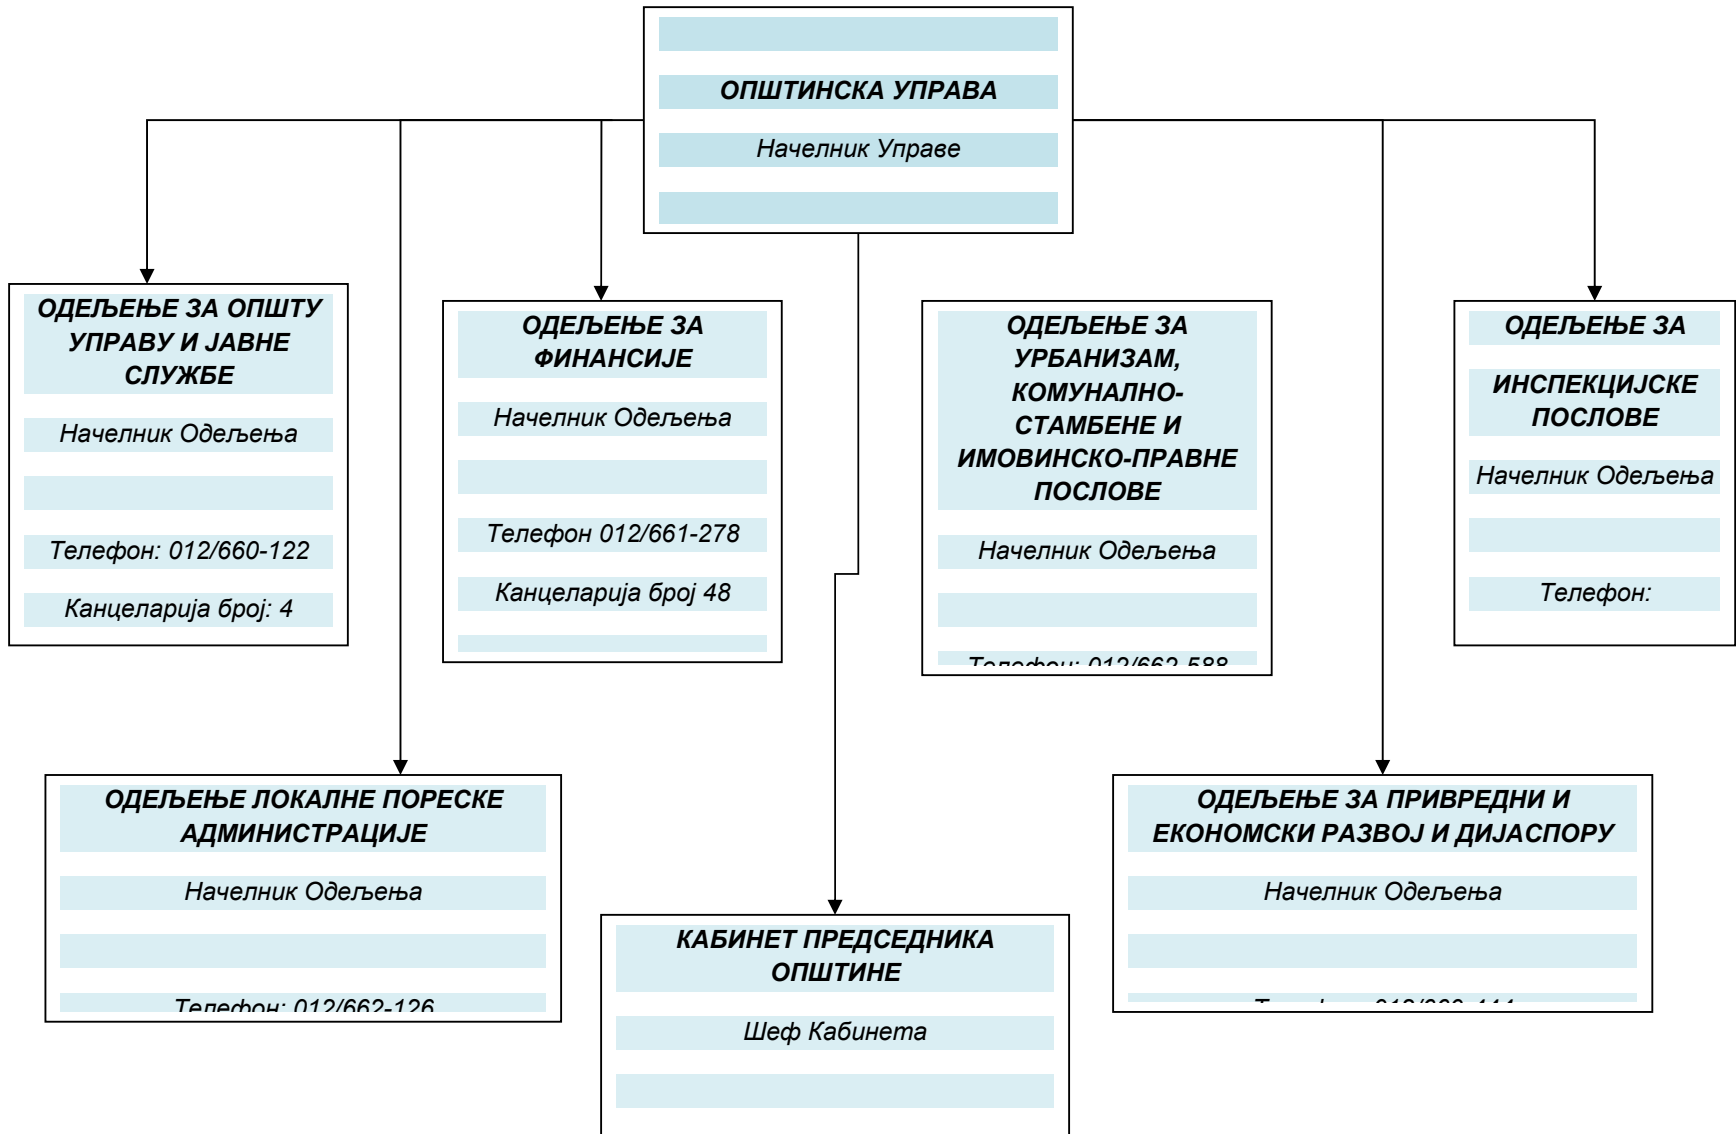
ОПШТИНСКА УПРАВА

Начелник Управе

ОДЕЉЕЊЕ ЗА ОПШТУ УПРАВУ И ЈАВНЕ СЛУЖБЕ

Начелник Одељења

Телефон: 012/660-122

Канцеларија број: 4

ОДЕЉЕЊЕ ЗА ФИНАНСИЈЕ

Начелник Одељења

Телефон 012/661-278

Канцеларија број 48

ОДЕЉЕЊЕ ЗА УРБАНИЗАМ, КОМУНАЛНО-СТАМБЕНЕ И ИМОВИНСКО-ПРАВНЕ ПОСЛОВЕ

Начелник Одељења

Телефон: 012/662-588

ОДЕЉЕЊЕ ЗА

ИНСПЕКЦИЈСКЕ ПОСЛОВЕ

Начелник Одељења

Телефон:

ОДЕЉЕЊЕ ЛОКАЛНЕ ПОРЕСКЕ АДМИНИСТРАЦИЈЕ

Начелник Одељења

Телефон: 012/662-126

КАБИНЕТ ПРЕДСЕДНИКА ОПШТИНЕ

Шеф Кабинета

ОДЕЉЕЊЕ ЗА ПРИВРЕДНИ И ЕКОНОМСКИ РАЗВОЈ И ДИЈАСПОРУ

Начелник Одељења

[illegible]